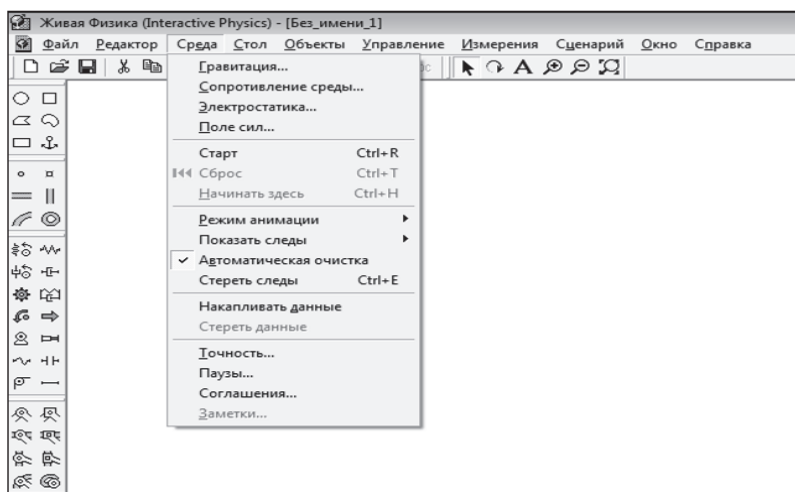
Живая Физика (Interactive Physics) - [Без_имени_1]

Файл Редактор Среда Стол Объекты Управление Измерения Сценарий Окно Справка

Гравитация...
Сопротивление среды...
Электростатика...
Поле сил...

Старт Ctrl+R
Сброс Ctrl+T
Начинать здесь Ctrl+H

Режим анимации
Показать следы
Автоматическая очистка
Стереть следы Ctrl+E

Накапливать данные
Стереть данные

Точность...
Паузы...
Соглашения...
Заметки...